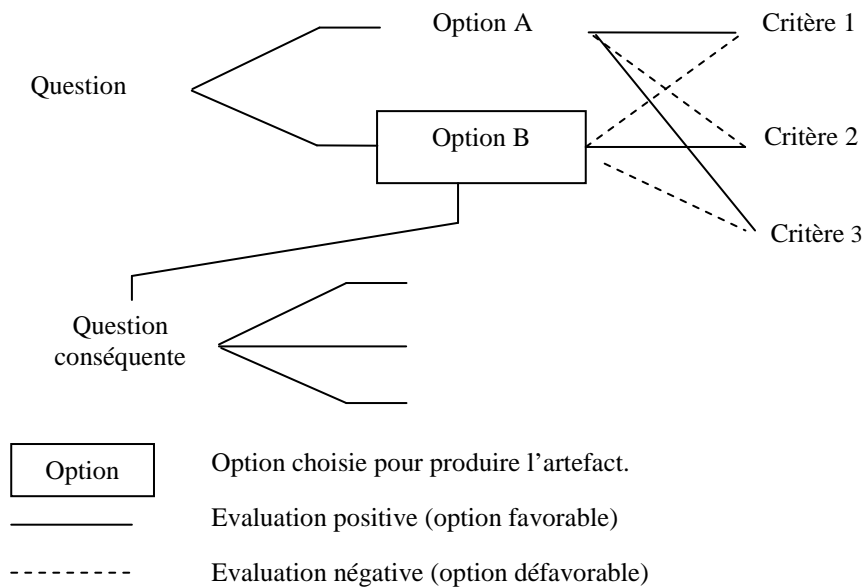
Option A

Critère 1

Question

Option B

Critère 2

Critère 3

Question conséquente

Option

Option choisie pour produire l'artefact.

Evaluation positive (option favorable)

Evaluation négative (option défavorable)